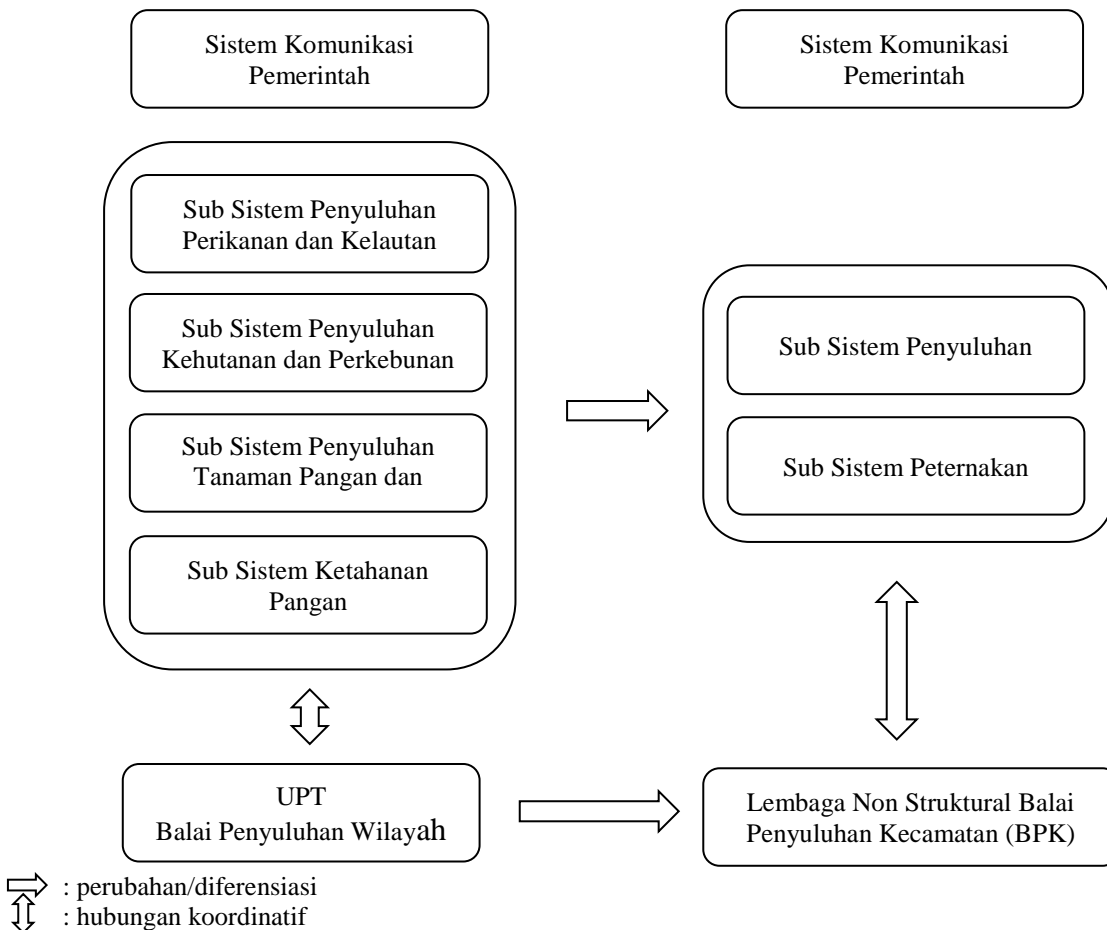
Sistem Komunikasi Pemerintah

Sistem Komunikasi Pemerintah

Sub Sistem Penyuluhan Perikanan dan Kelautan

Sub Sistem Penyuluhan Kehutanan dan Perkebunan

Sub Sistem Penyuluhan Tanaman Pangan dan

Sub Sistem Ketahanan Pangan

Sub Sistem Penyuluhan

Sub Sistem Peternakan

UPT Balai Penyuluhan Wilayah

Lembaga Non Struktural Balai Penyuluhan Kecamatan (BPK)

: perubahan/diferensiasi
: hubungan koordinatif